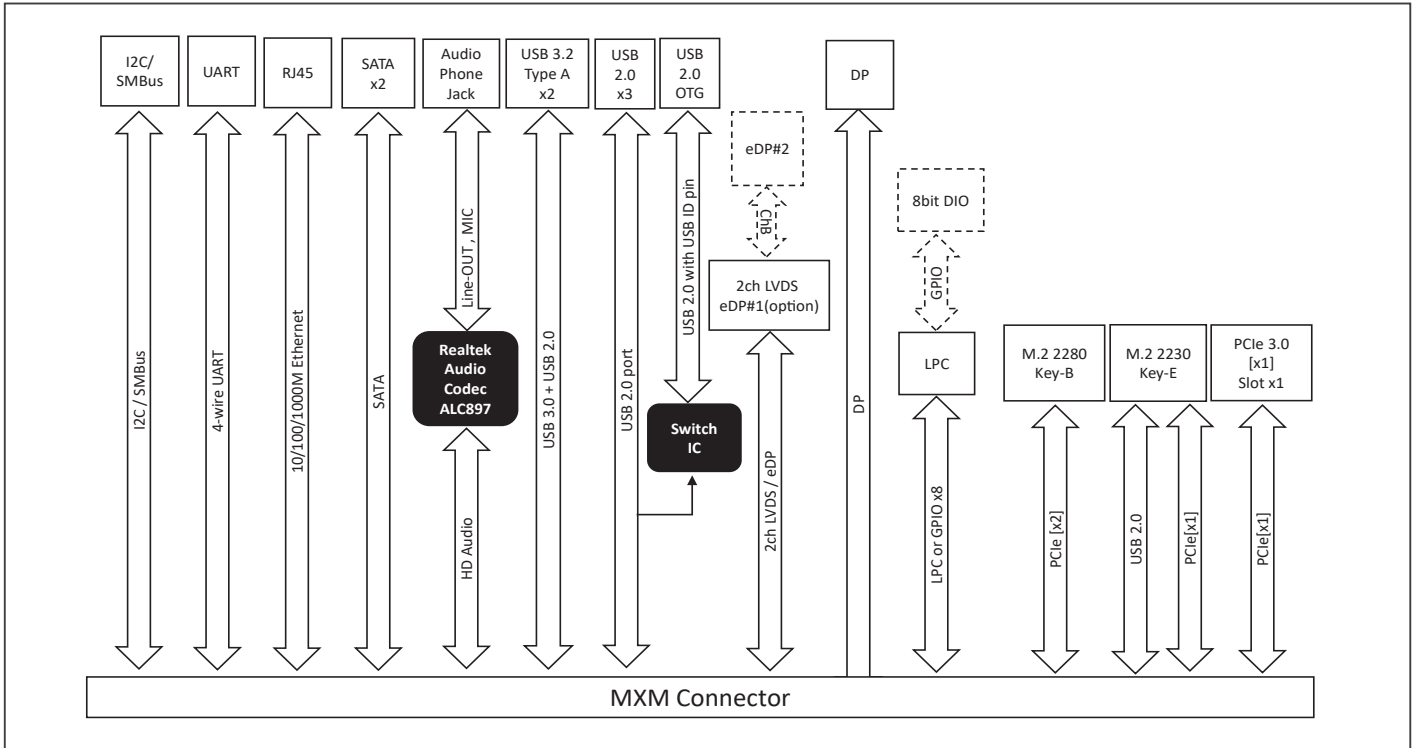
I2C/ SMBus

UART

RJ45

SATA x2

Audio Phone Jack

USB 3.2 Type A x2

USB 2.0 x3

USB 2.0 OTG

DP

eDP#2

ChB

8bit DIO

GPIO

2ch LVDS eDP#1(option)

Line-OUT, MIC

USB 2.0 with USB ID pin

Realtek Audio Codec ALC897

LPC

M.2 2280 Key-B

M.2 2230 Key-E

PCIe 3.0 [x1] Slot x1

I2C / SMBus

4-wire UART

10/100/1000M Ethernet

SATA

USB 3.0 + USB 2.0

USB 2.0 port

Switch IC

DP

HD Audio

2ch LVDS / eDP

LPC or GPIO x8

PCIe [x2]

USB 2.0

PCIe[x1]

PCIe[x1]

MXM Connector